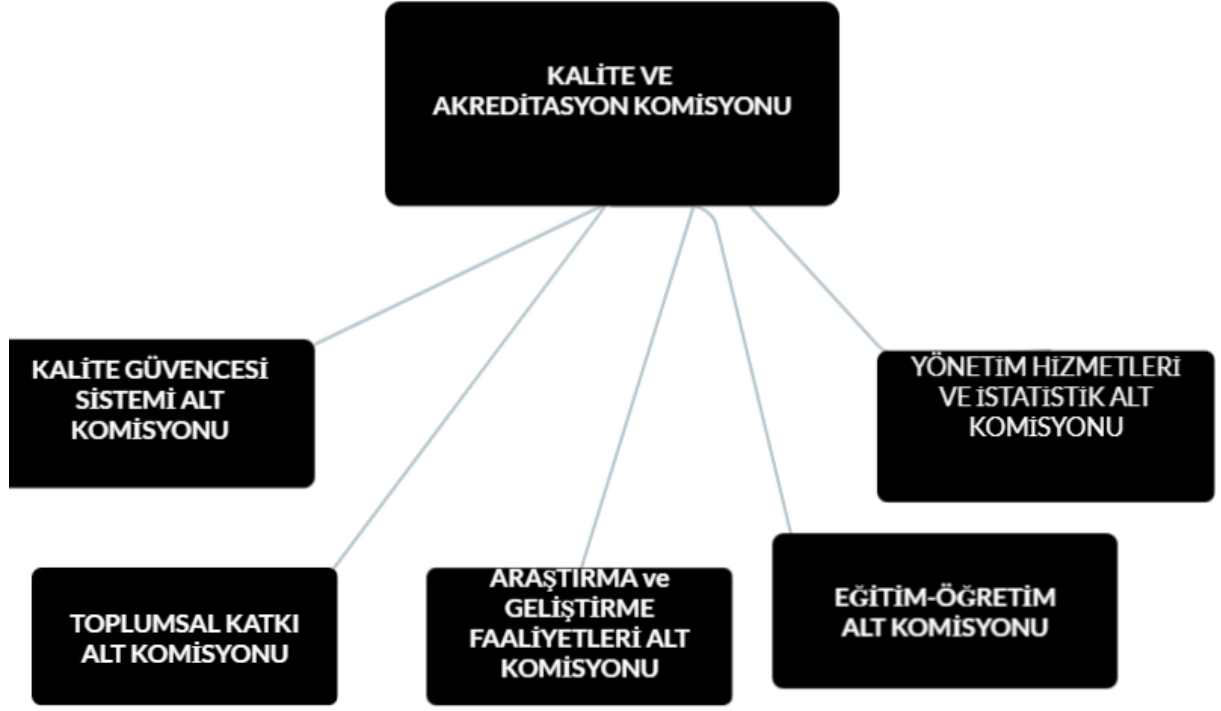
KALİTE VE AKREDİTASYON KOMİSYONU

KALİTE GÜVENCESİ SİSTEMİ ALT KOMİSYONU

YÖNETİM HİZMETLERİ VE İSTATİSTİK ALT KOMİSYONU

TOPLUMSAL KATKI ALT KOMİSYONU

ARAŞTIRMA ve GELİŞTİRME FAALİYETLERİ ALT KOMİSYONU

EĞİTİM-ÖĞRETİM ALT KOMİSYONU